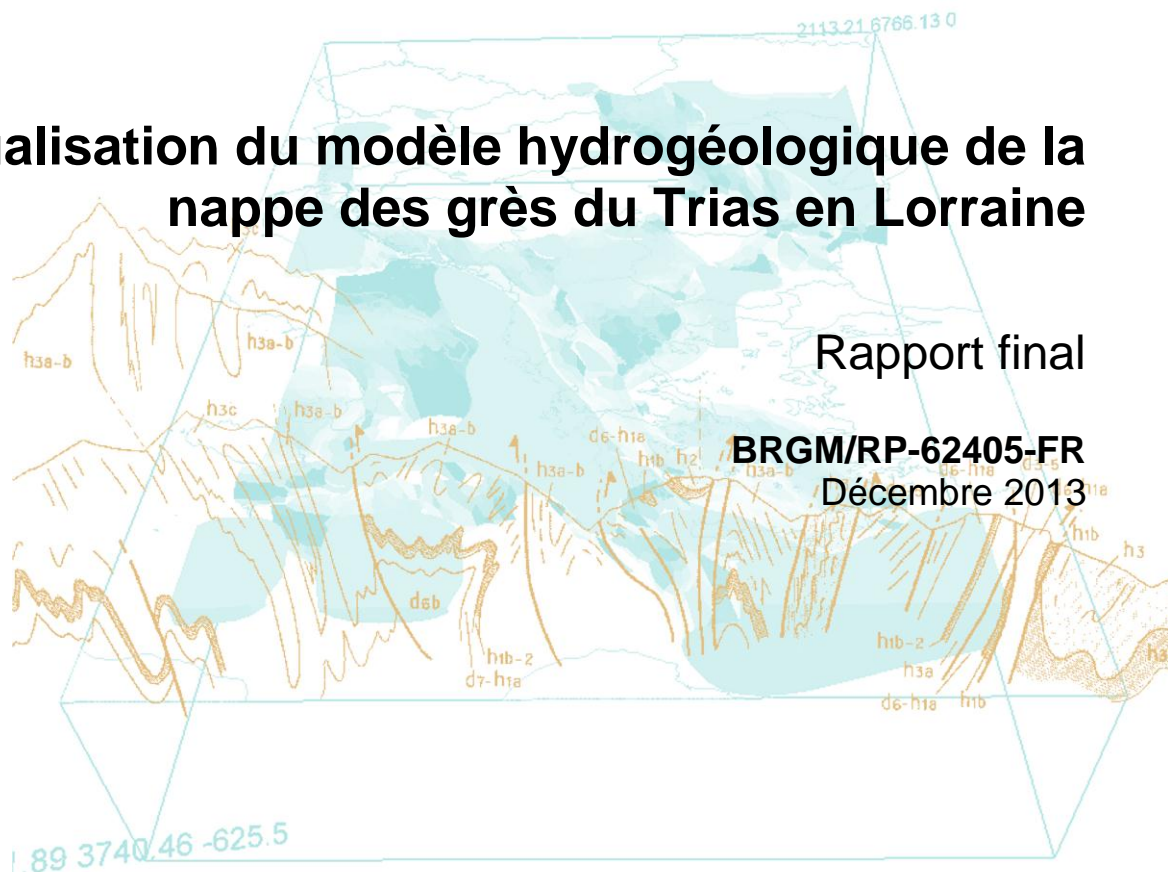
2113.21 6766.13 0

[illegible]alisation du modèle hydrogéologique de la nappe des grès du Trias en Lorraine

Rapport final

BRGM/RP-62405-FR
Décembre 2013

h3a-b
h3a-b
h3c
h3a-b
h3a-b
d6-h1a
h3a-b
h1b
h2
h3a-b
d6-h1a
d3-5
h1a
h1b
h3
d6b
h1b-2
d7-h1a
h1b-2
h3a
d6-h1a
h1b
h3

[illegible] 89 3740 46 -625.5